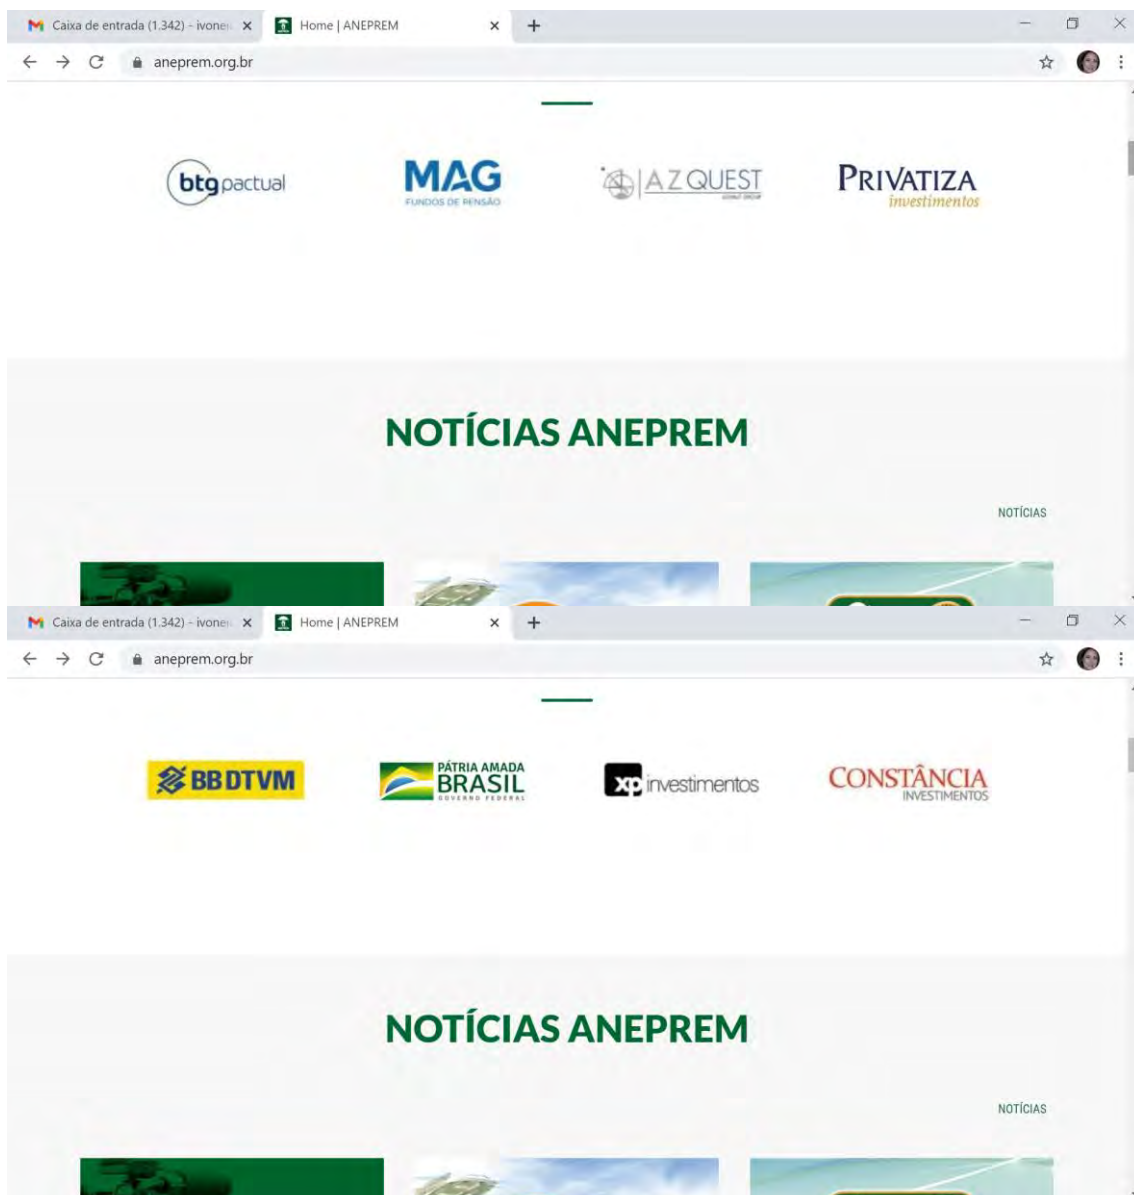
Caixa de entrada (1.342) - ivone
Home | ANEPREM
aneprem.org.br

btg pactual
MAG
FUNDOS DE PENSÃO
AZ QUEST
PRIVATIZA
investimentos

NOTÍCIAS ANEPREM

NOTÍCIAS

Caixa de entrada (1.342) - ivone
Home | ANEPREM
aneprem.org.br

BB DTVM
PÁTRIA AMADA
BRASIL
GOVERNO FEDERAL
xp investimentos
CONSTÂNCIA
INVESTIMENTOS

NOTÍCIAS ANEPREM

NOTÍCIAS